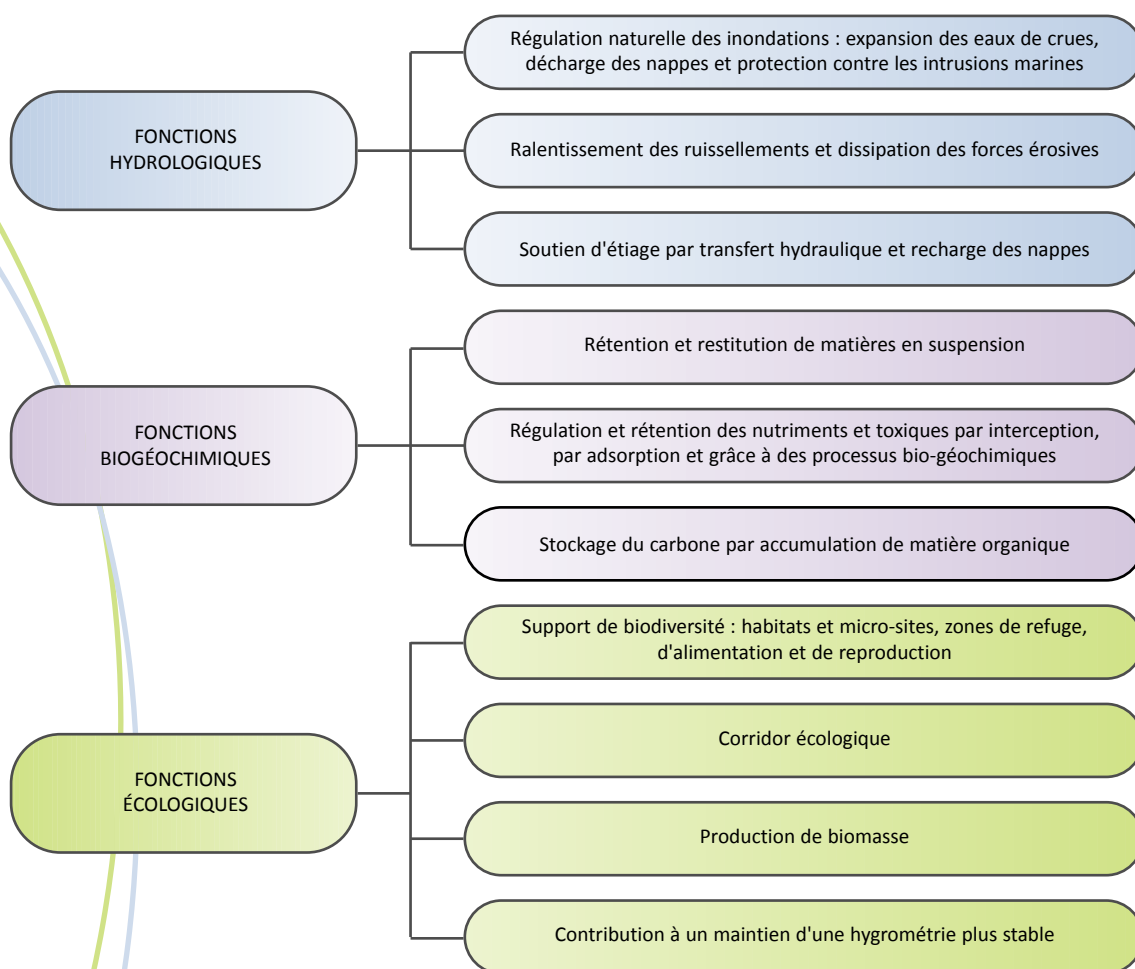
FONCTIONS HYDROLOGIQUES

Régulation naturelle des inondations : expansion des eaux de crues, décharge des nappes et protection contre les intrusions marines

Ralentissement des ruissellements et dissipation des forces érosives

Soutien d'étiage par transfert hydraulique et recharge des nappes

FONCTIONS BIOGÉOCHIMIQUES

Rétention et restitution de matières en suspension

Régulation et rétention des nutriments et toxiques par interception, par adsorption et grâce à des processus bio-géochimiques

Stockage du carbone par accumulation de matière organique

FONCTIONS ÉCOLOGIQUES

Support de biodiversité : habitats et micro-sites, zones de refuge, d'alimentation et de reproduction

Corridor écologique

Production de biomasse

Contribution à un maintien d'une hygrométrie plus stable